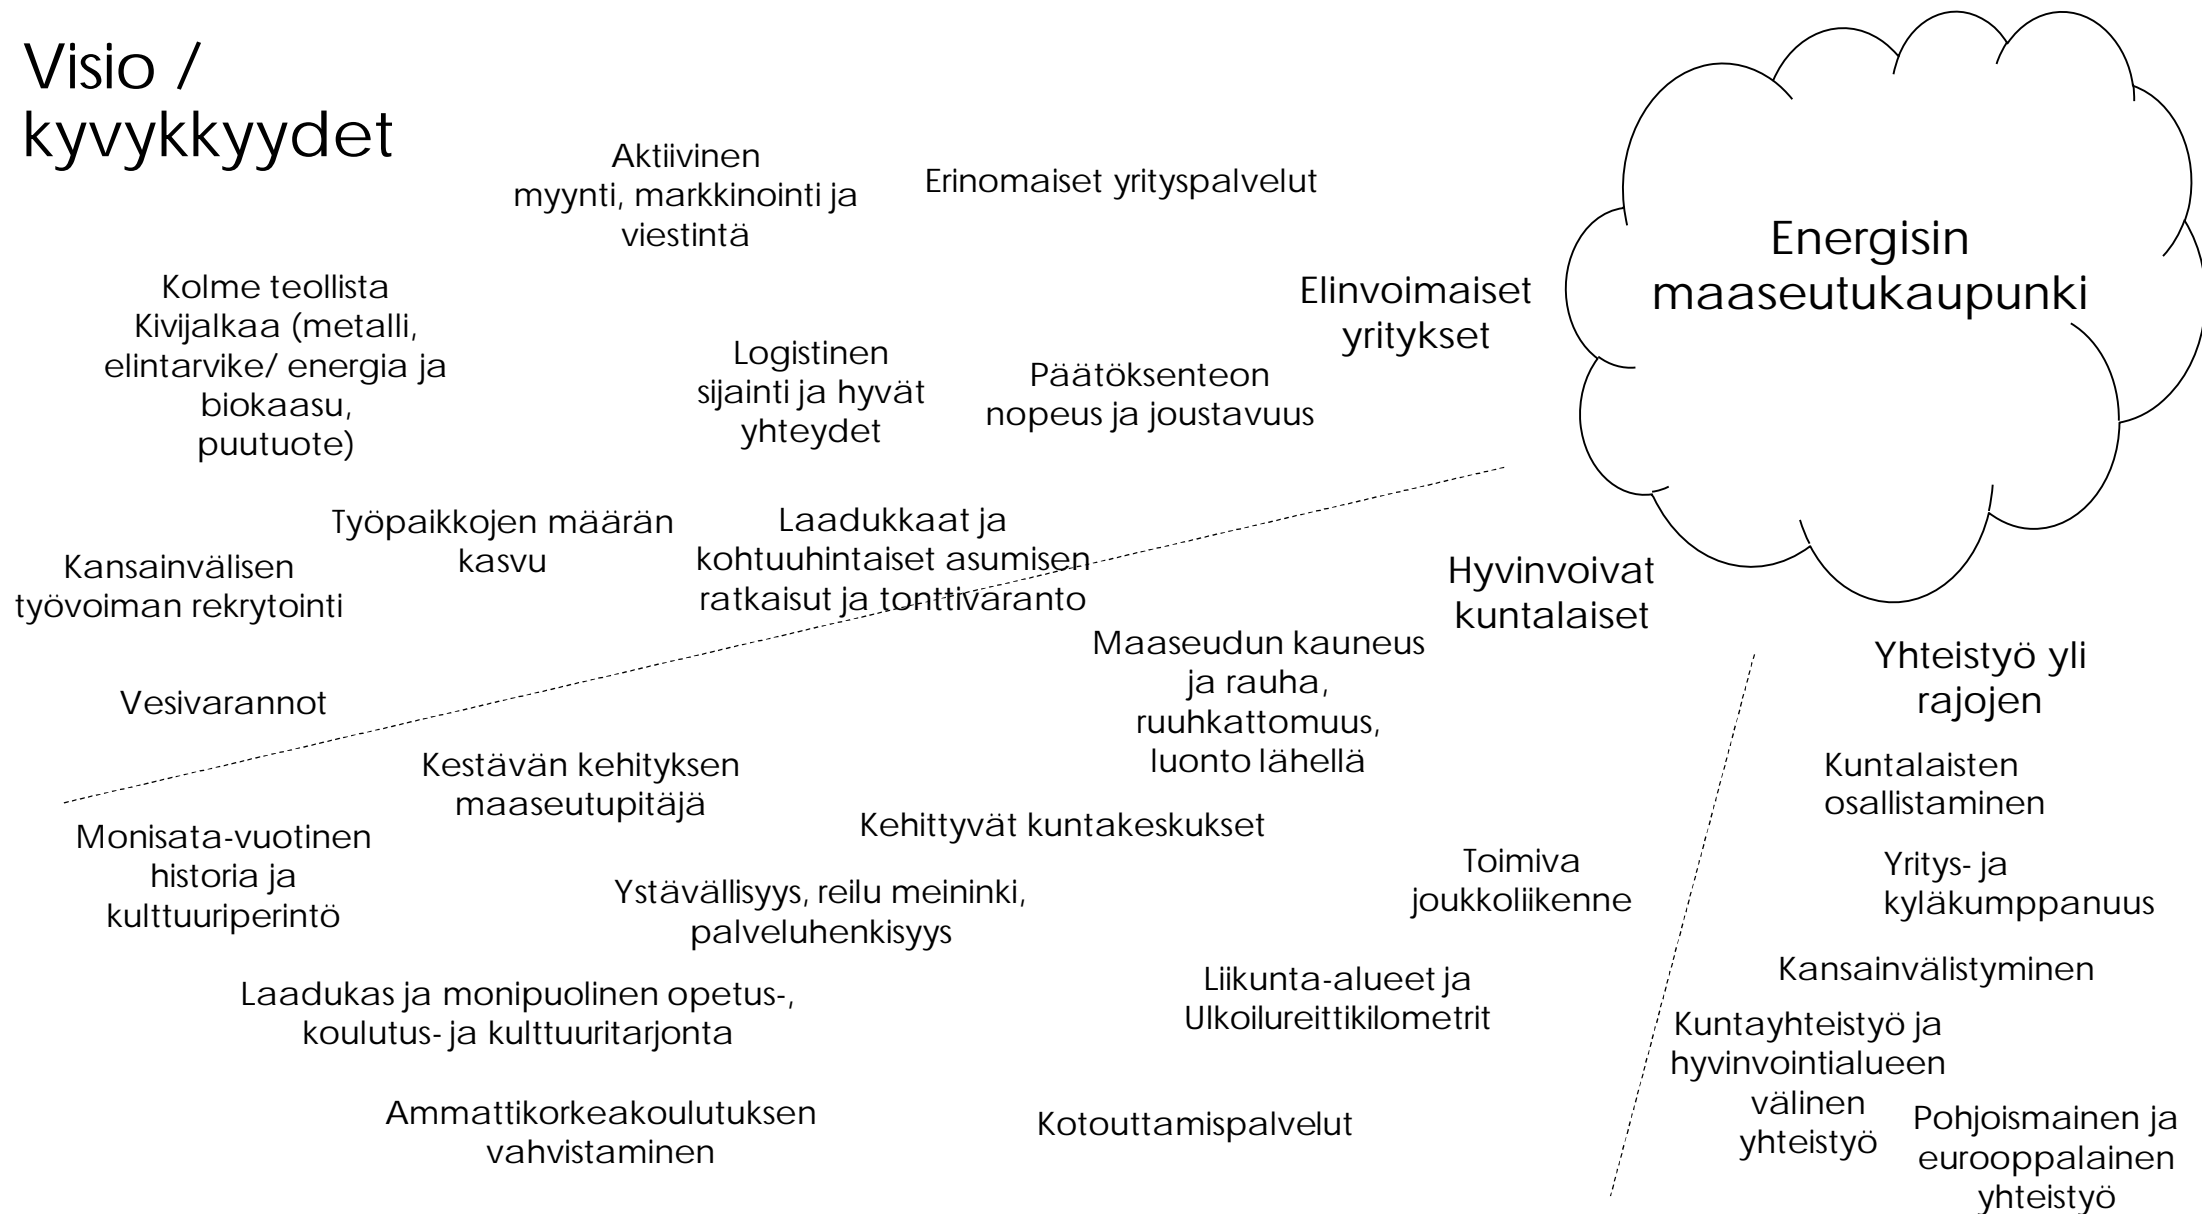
Visio / kyvykkyydet

Energisin maaseutukaupunki

Aktiivinen myynti, markkinointi ja viestintä

Erinomaiset yrityspalvelut

Kolme teollista Kivijalkaa (metalli, elintarvike/ energia ja biokaasu, puutuote)

Elinvoimaiset yritykset

Logistinen sijainti ja hyvät yhteydet

Päätöksenteon nopeus ja joustavuus

Työpaikkojen määrän kasvu

Laadukkaat ja kohtuuhintaiset asumisen ratkaisut ja tonttivaranto

Kansainvälisen työvoiman rekrytointi

Hyvinvoivat kuntalaiset

Maaseudun kauneus ja rauha, ruuhkattomuus, luonto lähellä

Vesivarannot

Yhteistyö yli rajojen

Kestävän kehityksen maaseutupitäjä

Kuntalaisten osallistaminen

Monisata-vuotinen historia ja kulttuuriperintö

Kehittyvät kuntakeskukset

Toimiva joukkoliikenne

Yritys- ja kyläkumppanuus

Ystävällisyys, reilu meininki, palveluhenkisyys

Kansainvälistyminen

Laadukas ja monipuolinen opetus-, koulutus- ja kulttuuritarjonta

Liikunta-alueet ja Ulkoilureittikilometrit

Kuntayhteistyö ja hyvinvointialueen välinen yhteistyö

Ammattikorkeakoulutuksen vahvistaminen

Kotouttamispalvelut

Pohjoismainen ja eurooppalainen yhteistyö